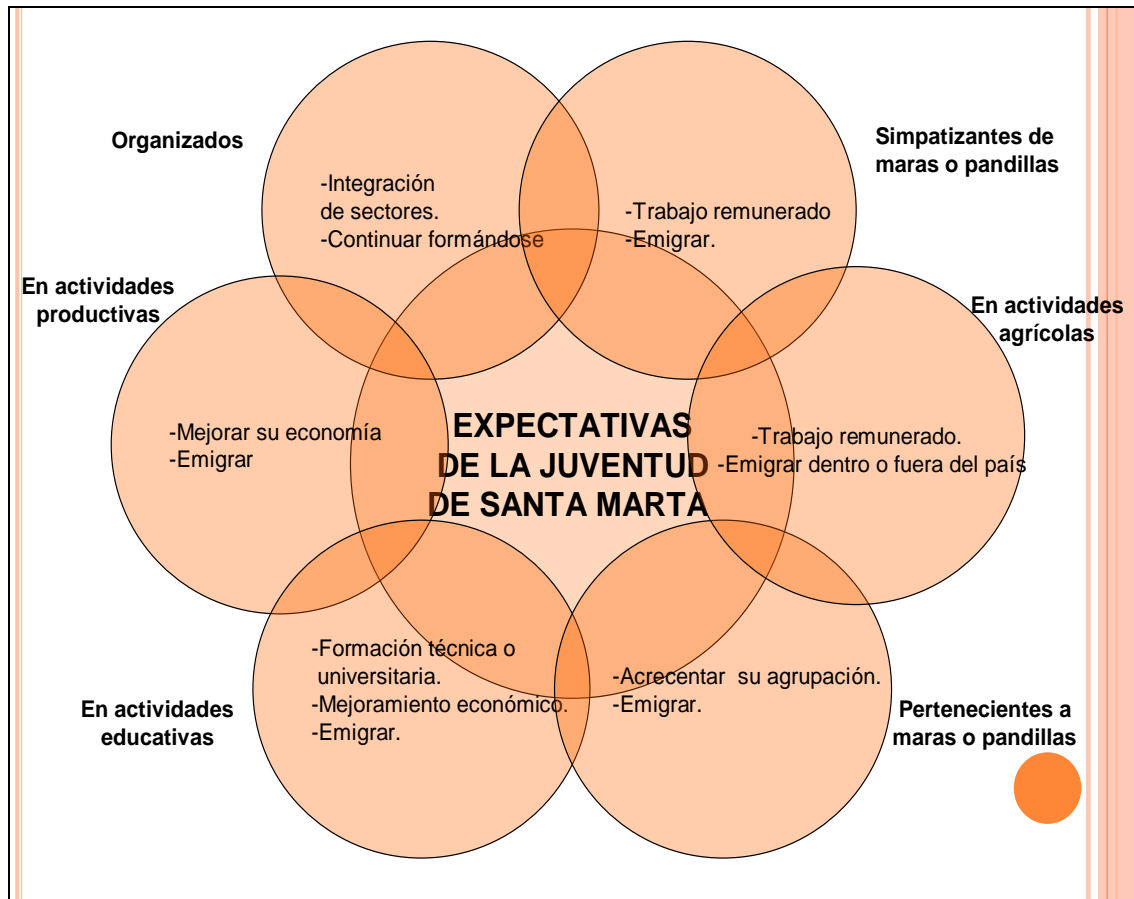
Organizados

-Integración de sectores.
-Continuar formándose

Simpatizantes de maras o pandillas

-Trabajo remunerado
-Emigrar.

En actividades productivas

-Mejorar su economía
-Emigrar

EXPECTATIVAS DE LA JUVENTUD DE SANTA MARTA

En actividades agrícolas

-Trabajo remunerado.
-Emigrar dentro o fuera del país

-Formación técnica o universitaria.
-Mejoramiento económico.
-Emigrar.

En actividades educativas

-Acrecentar su agrupación.
-Emigrar.

Pertenecientes a maras o pandillas